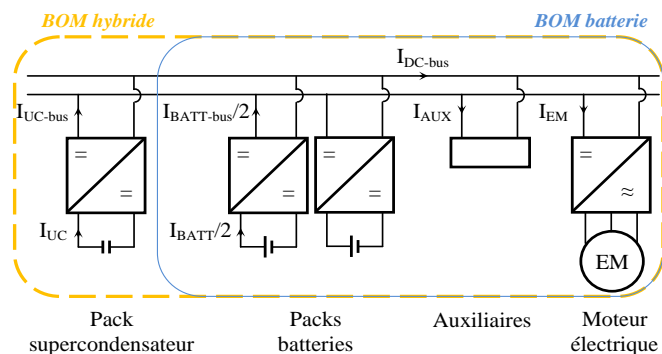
BOM hybride

BOM batterie

$I_{DC\text{-bus}}$

$I_{UC\text{-bus}}$

$I_{BATT\text{-bus}}/2$

$I_{AUX}$

$I_{EM}$

=

=

=

=

=

=

=

≈

$I_{UC}$

$I_{BATT}/2$

EM

Pack supercondensateur

Packs batteries

Auxiliaires

Moteur électrique